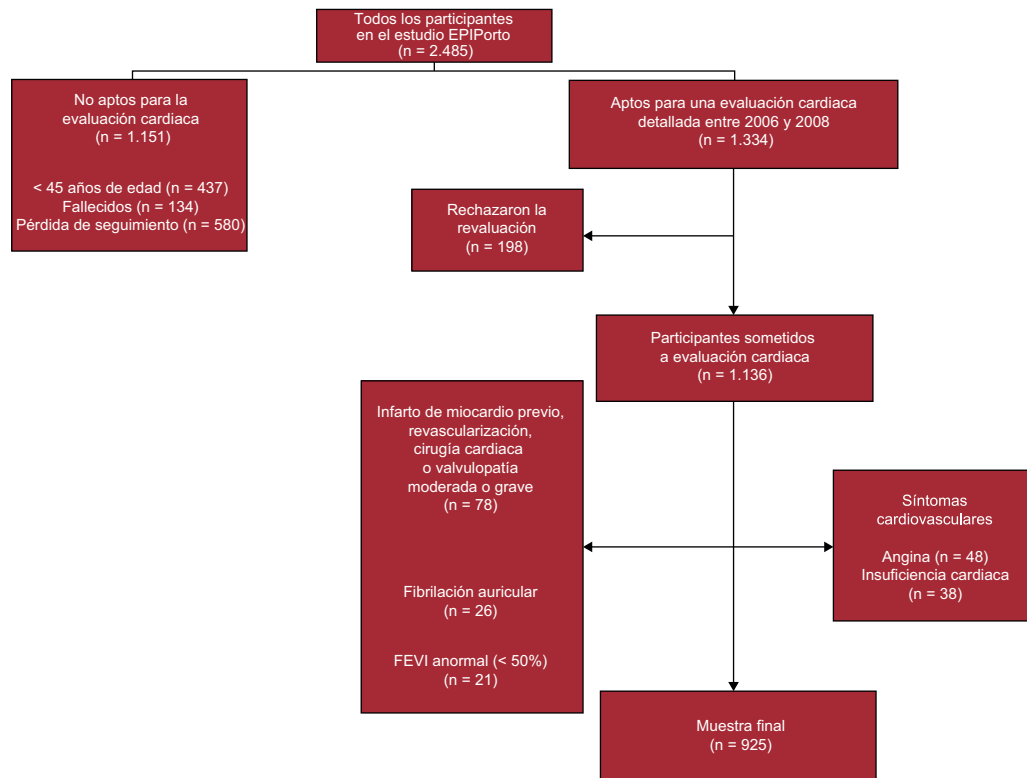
Todos los participantes en el estudio EPIPorto (n = 2.485)

No aptos para la evaluación cardiaca (n = 1.151)

< 45 años de edad (n = 437)
Fallecidos (n = 134)
Pérdida de seguimiento (n = 580)

Aptos para una evaluación cardiaca detallada entre 2006 y 2008 (n = 1.334)

Rechazaron la revaluación (n = 198)

Participantes sometidos a evaluación cardiaca (n = 1.136)

Infarto de miocardio previo, revascularización, cirugía cardiaca o valvulopatía moderada o grave (n = 78)

Fibrilación auricular (n = 26)

FEVI anormal (< 50%) (n = 21)

Síntomas cardiovasculares

Angina (n = 48)
Insuficiencia cardiaca (n = 38)

Muestra final (n = 925)